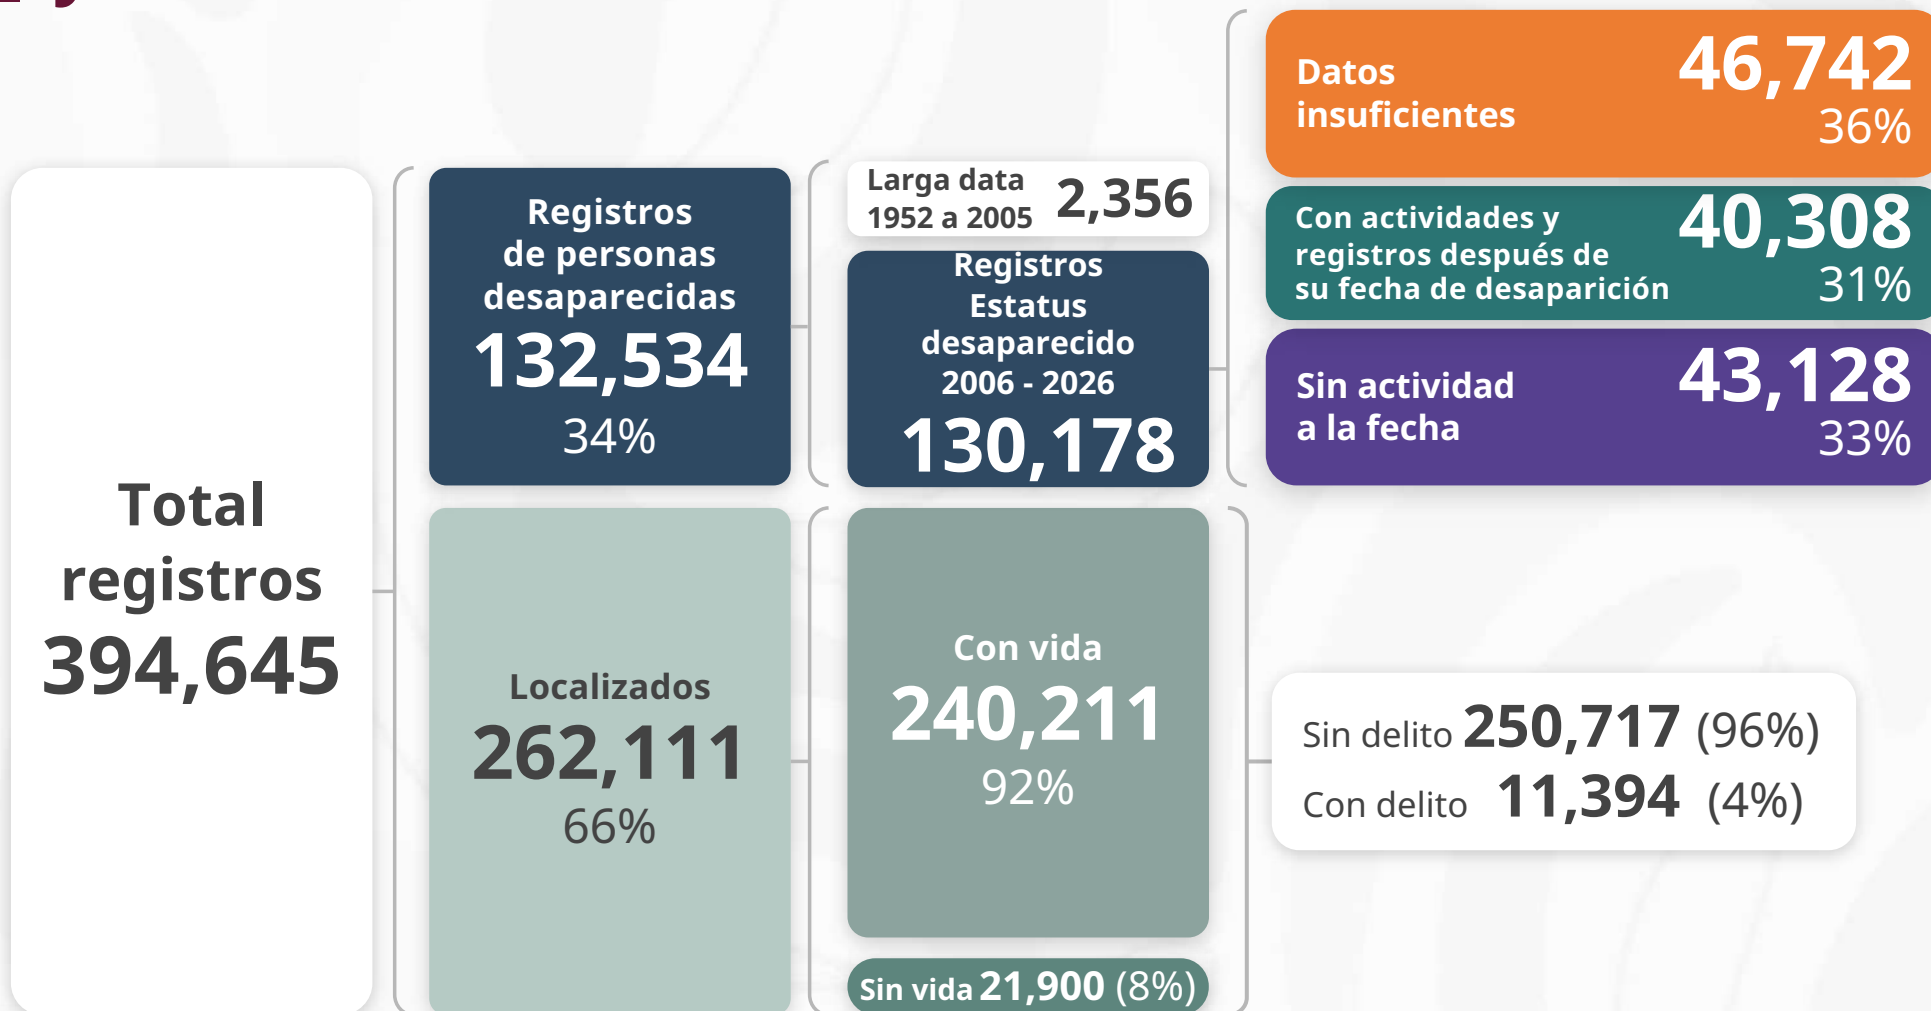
Total registros 394,645

Registros de personas desaparecidas
132,534
34%

Localizados
262,111
66%

Larga data 1952 a 2005 2,356

Registros Estatus desaparecido 2006 - 2026
130,178

Con vida
240,211
92%

Sin vida 21,900 (8%)

Datos insuficientes 46,742 36%

Con actividades y registros después de su fecha de desaparición 40,308 31%

Sin actividad a la fecha 43,128 33%

Sin delito 250,717 (96%)
Con delito 11,394 (4%)